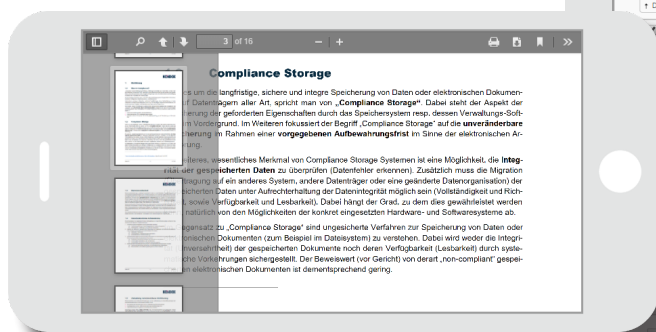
3 of 16

Compliance Storage

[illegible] es um die langfristige, sichere und integre Speicherung von Daten oder elektronischen Dokumen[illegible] auf Datenträgern aller Art, spricht man von „Compliance Storage". Dabei steht der Aspekt der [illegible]herung der geforderten Eigenschaften durch das Speichersystem resp. dessen Verwaltungs-Soft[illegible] im Vordergrund. Im Weiteren fokussiert der Begriff „Compliance Storage" auf die unveränderbare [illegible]cherung im Rahmen einer vorgegebenen Aufbewahrungsfrist im Sinne der elektronischen Ar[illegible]rung.

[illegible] weiteres, wesentliches Merkmal von Compliance Storage Systemen ist eine Möglichkeit, die Integ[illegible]tät der gespeicherten Daten zu überprüfen (Datenfehler erkennen). Zusätzlich muss die Migration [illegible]tragung auf ein anderes System, andere Datenträger oder eine geänderte Datenorganisation) der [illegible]speicherten Daten unter Aufrechterhaltung der Datenintegrität möglich sein (Vollständigkeit und Rich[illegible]), sowie Verfügbarkeit und Lesbarkeit). Dabei hängt der Grad, zu dem dies gewährleistet werden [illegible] natürlich von den Möglichkeiten der konkret eingesetzten Hardware- und Softwaresysteme ab.

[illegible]egensatz zu „Compliance Storage" sind ungesicherte Verfahren zur Speicherung von Daten oder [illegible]onischen Dokumenten (zum Beispiel im Dateisystem) zu verstehen. Dabei wird weder die Integri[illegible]nveränderbarkeit) der gespeicherten Dokumente noch deren Verfügbarkeit (Lesbarkeit) durch syste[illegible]sche Vorkehrungen sichergestellt. Der Beweiswert (vor Gericht) von derart „non-compliant" gespei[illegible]en elektronischen Dokumenten ist dementsprechend gering.